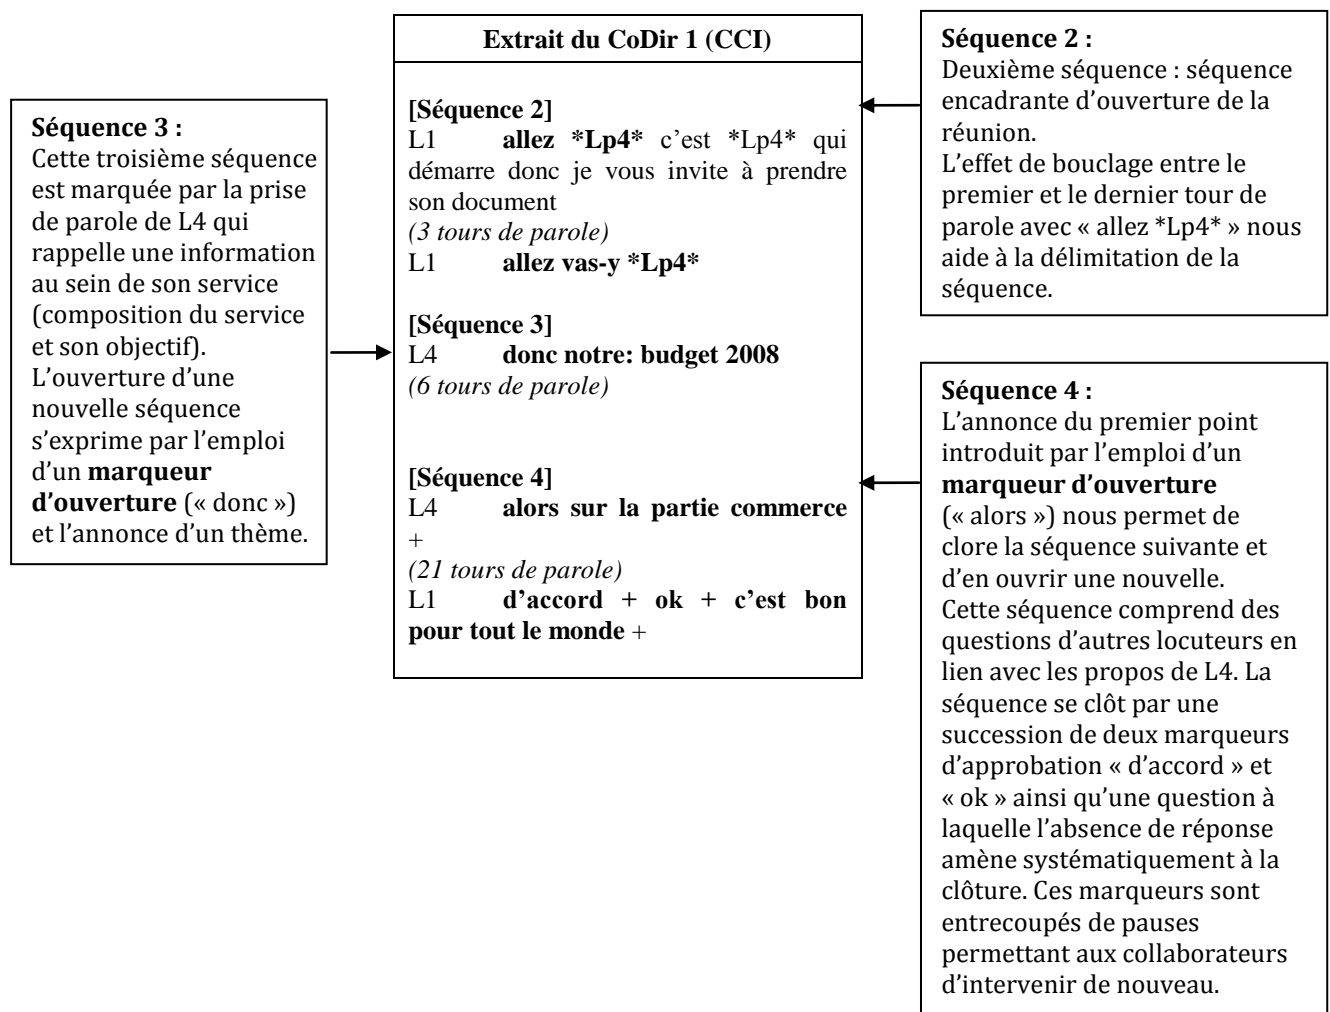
**Extrait du CoDir 1 (CCI)**

**[Séquence 2]**
L1 **allez *Lp4*** c'est *Lp4* qui démarre donc je vous invite à prendre son document
*(3 tours de parole)*
L1 **allez vas-y *Lp4***

**[Séquence 3]**
L4 **donc notre: budget 2008**
*(6 tours de parole)*

**[Séquence 4]**
L4 **alors sur la partie commerce** +
*(21 tours de parole)*
L1 **d'accord + ok + c'est bon pour tout le monde** +

**Séquence 3 :**
Cette troisième séquence est marquée par la prise de parole de L4 qui rappelle une information au sein de son service (composition du service et son objectif). L'ouverture d'une nouvelle séquence s'exprime par l'emploi d'un **marqueur d'ouverture** (« donc ») et l'annonce d'un thème.

**Séquence 2 :**
Deuxième séquence : séquence encadrante d'ouverture de la réunion.
L'effet de bouclage entre le premier et le dernier tour de parole avec « allez *Lp4* » nous aide à la délimitation de la séquence.

**Séquence 4 :**
L'annonce du premier point introduit par l'emploi d'un **marqueur d'ouverture** (« alors ») nous permet de clore la séquence suivante et d'en ouvrir une nouvelle. Cette séquence comprend des questions d'autres locuteurs en lien avec les propos de L4. La séquence se clôt par une succession de deux marqueurs d'approbation « d'accord » et « ok » ainsi qu'une question à laquelle l'absence de réponse amène systématiquement à la clôture. Ces marqueurs sont entrecoupés de pauses permettant aux collaborateurs d'intervenir de nouveau.